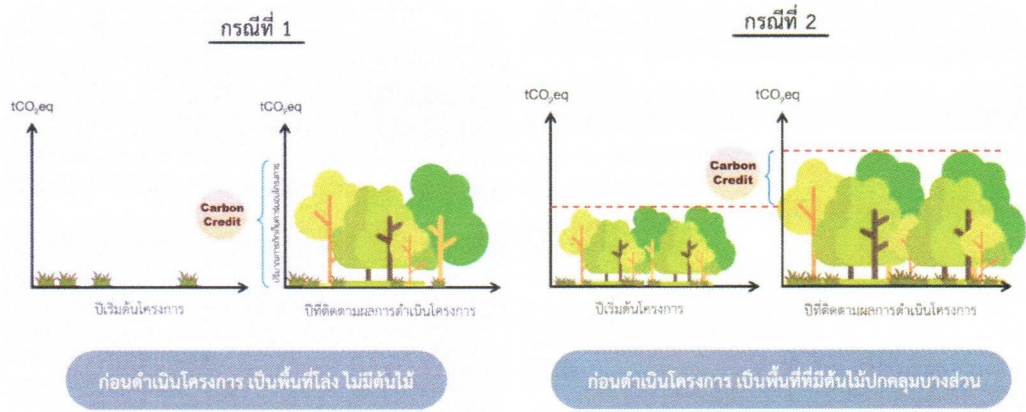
กรณีที่ 1

$tCO_2eq$

$tCO_2eq$

Carbon Credit

ปริมาณการกักเก็บคาร์บอนโครงการ

ปีเริ่มต้นโครงการ

ปีที่ติดตามผลการดำเนินโครงการ

ก่อนดำเนินโครงการ เป็นพื้นที่โล่ง ไม่มีต้นไม้

กรณีที่ 2

$tCO_2eq$

$tCO_2eq$

Carbon Credit

ปีเริ่มต้นโครงการ

ปีที่ติดตามผลการดำเนินโครงการ

ก่อนดำเนินโครงการ เป็นพื้นที่ที่มีต้นไม้ปกคลุมบางส่วน